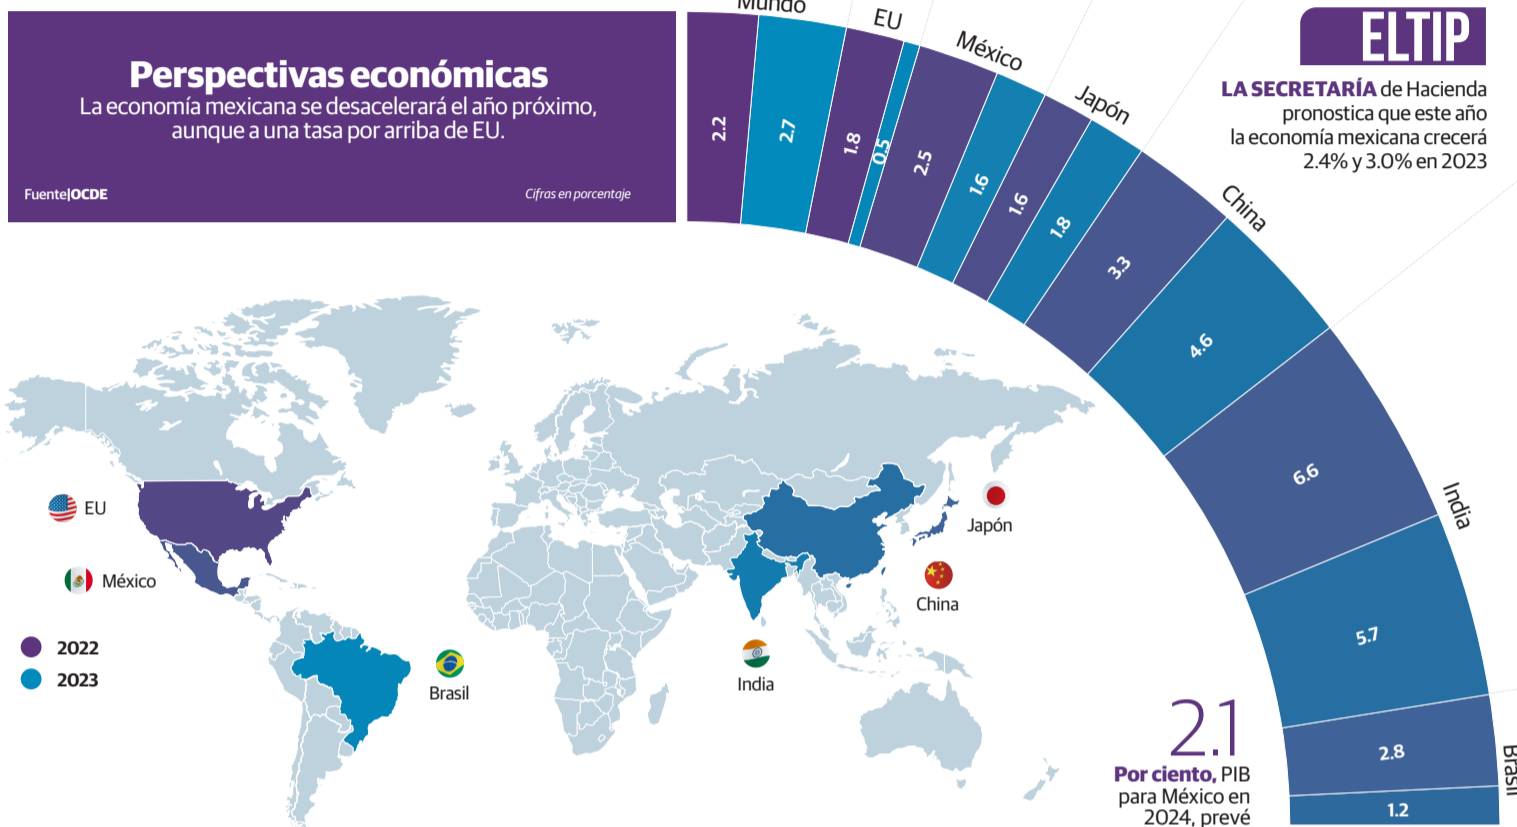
Perspectivas económicas
La economía mexicana se desacelerará el año próximo, aunque a una tasa por arriba de EU.

Fuente|OCDE

Cifras en porcentaje

Mundo
2.2
2.7
EU
1.8
0.5
México
2.5
1.6
Japón
1.6
1.8
China
3.3
4.6
India
6.6
5.7
Brasil
2.8
1.2

ELTIP
LA SECRETARÍA de Hacienda pronostica que este año la economía mexicana crecerá 2.4% y 3.0% en 2023

EU
México
2022
2023
Brasil
India
China
Japón

2.1
Por ciento, PIB para México en 2024, prevé